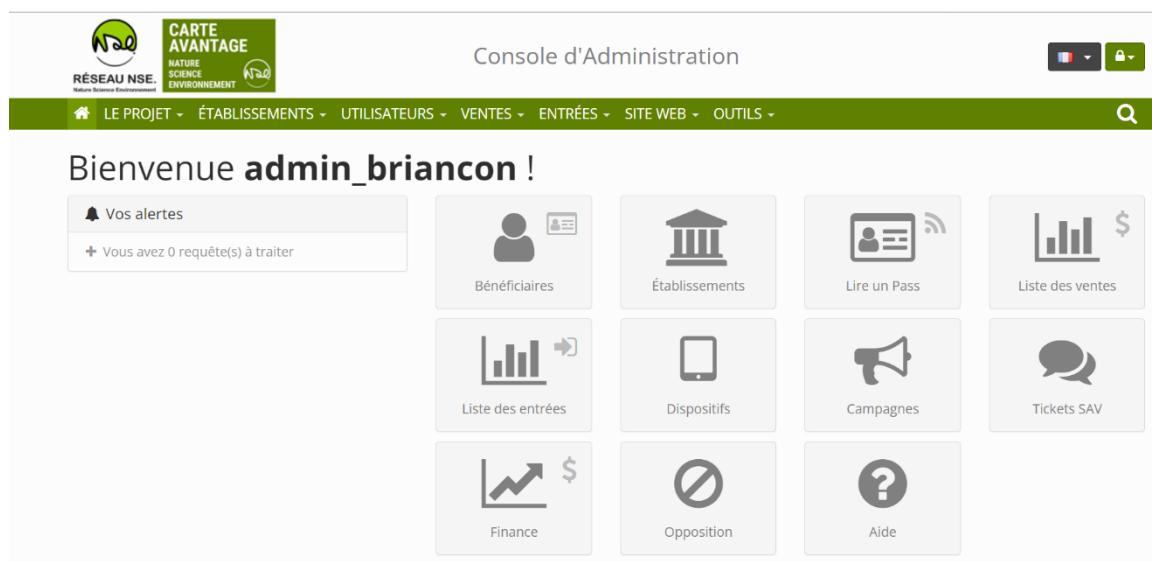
RÉSEAU NSE.
Nature Science Environnement

CARTE AVANTAGE
NATURE SCIENCE ENVIRONNEMENT

Console d'Administration

LE PROJET ▾ ÉTABLISSEMENTS ▾ UTILISATEURS ▾ VENTES ▾ ENTRÉES ▾ SITE WEB ▾ OUTILS ▾

Bienvenue **admin_briancon** !

Vos alertes

+ Vous avez 0 requête(s) à traiter

Bénéficiaires

Établissements

Lire un Pass

$

Liste des ventes

Liste des entrées

Dispositifs

Campagnes

Tickets SAV

$

Finance

Opposition

Aide